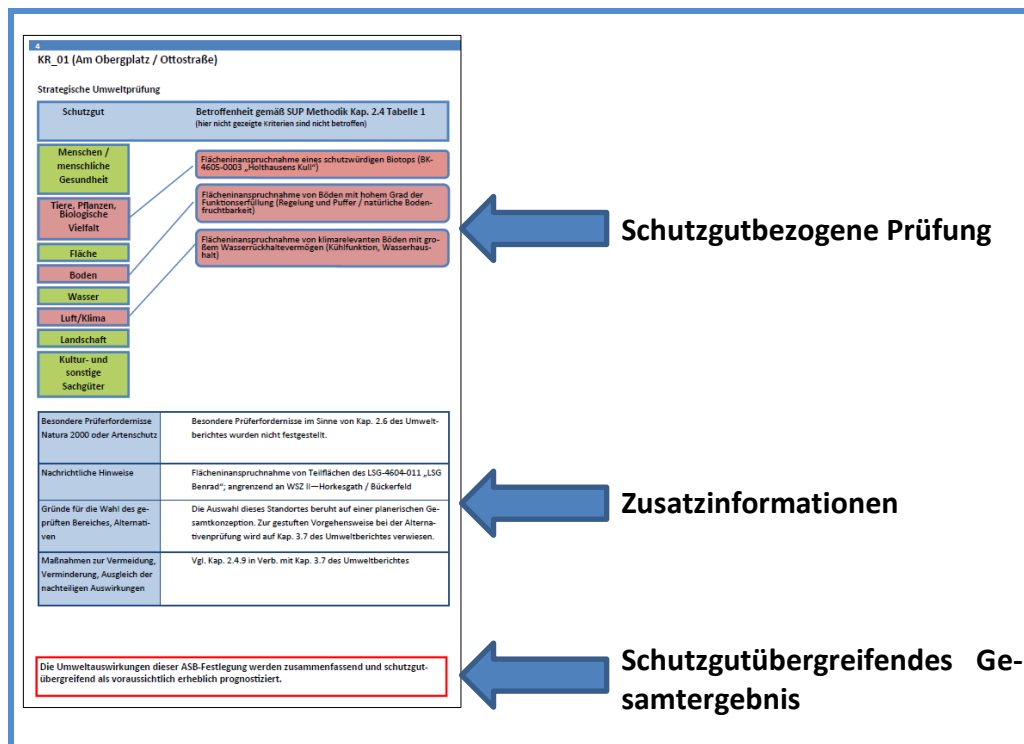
4

KR_01 (Am Obergplatz / Ottostraße)

Strategische Umweltprüfung

Schutzgut

Betroffenheit gemäß SUP Methodik Kap. 2.4 Tabelle 1
(hier nicht gezeigte Kriterien sind nicht betroffen)

Menschen / menschliche Gesundheit

Tiere, Pflanzen, Biologische Vielfalt

Fläche

Boden

Wasser

Luft/Klima

Landschaft

Kultur- und sonstige Sachgüter

Flächeninanspruchnahme eines schutzwürdigen Biotops (BK-4605-0003 „Holthausens Kull")

Flächeninanspruchnahme von Böden mit hohem Grad der Funktionserfüllung (Regelung und Puffer / natürliche Bodenfruchtbarkeit)

Flächeninanspruchnahme von klimarelevanten Böden mit großem Wasserrückhaltevermögen (Kühlfunktion, Wasserhaushalt)

Schutzgutbezogene Prüfung

| Besondere Prüferfordernisse Natura 2000 oder Artenschutz | Besondere Prüferfordernisse im Sinne von Kap. 2.6 des Umweltberichtes wurden nicht festgestellt. |
|---|---|
| Nachrichtliche Hinweise | Flächeninanspruchnahme von Teilflächen des LSG-4604-011 „LSG Benrad"; angrenzend an WSZ II—Horkesgath / Bückerfeld |
| Gründe für die Wahl des geprüften Bereiches, Alternativen | Die Auswahl dieses Standortes beruht auf einer planerischen Gesamtkonzeption. Zur gestuften Vorgehensweise bei der Alternativenprüfung wird auf Kap. 3.7 des Umweltberichtes verwiesen. |
| Maßnahmen zur Vermeidung, Verminderung, Ausgleich der nachteiligen Auswirkungen | Vgl. Kap. 2.4.9 in Verb. mit Kap. 3.7 des Umweltberichtes |

Zusatzinformationen

Die Umweltauswirkungen dieser ASB-Festlegung werden zusammenfassend und schutzgutübergreifend als voraussichtlich erheblich prognostiziert.

Schutzgutübergreifendes Gesamtergebnis